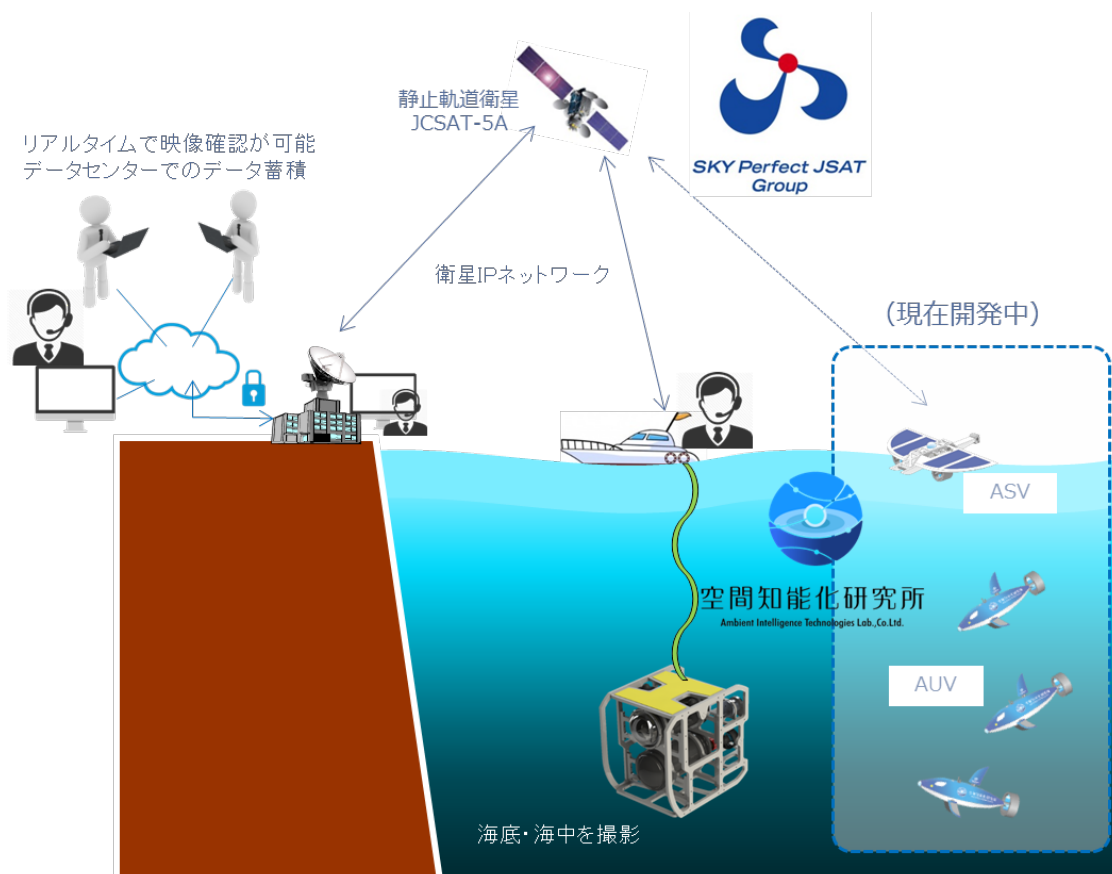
静止軌道衛星
JCSAT-5A

SKY Perfect JSAT
Group

リアルタイムで映像確認が可能
データセンターでのデータ蓄積

衛星IPネットワーク

(現在開発中)

ASV

空間知能化研究所
Ambient Intelligence Technologies Lab., Co.Ltd.

AUV

海底・海中を撮影